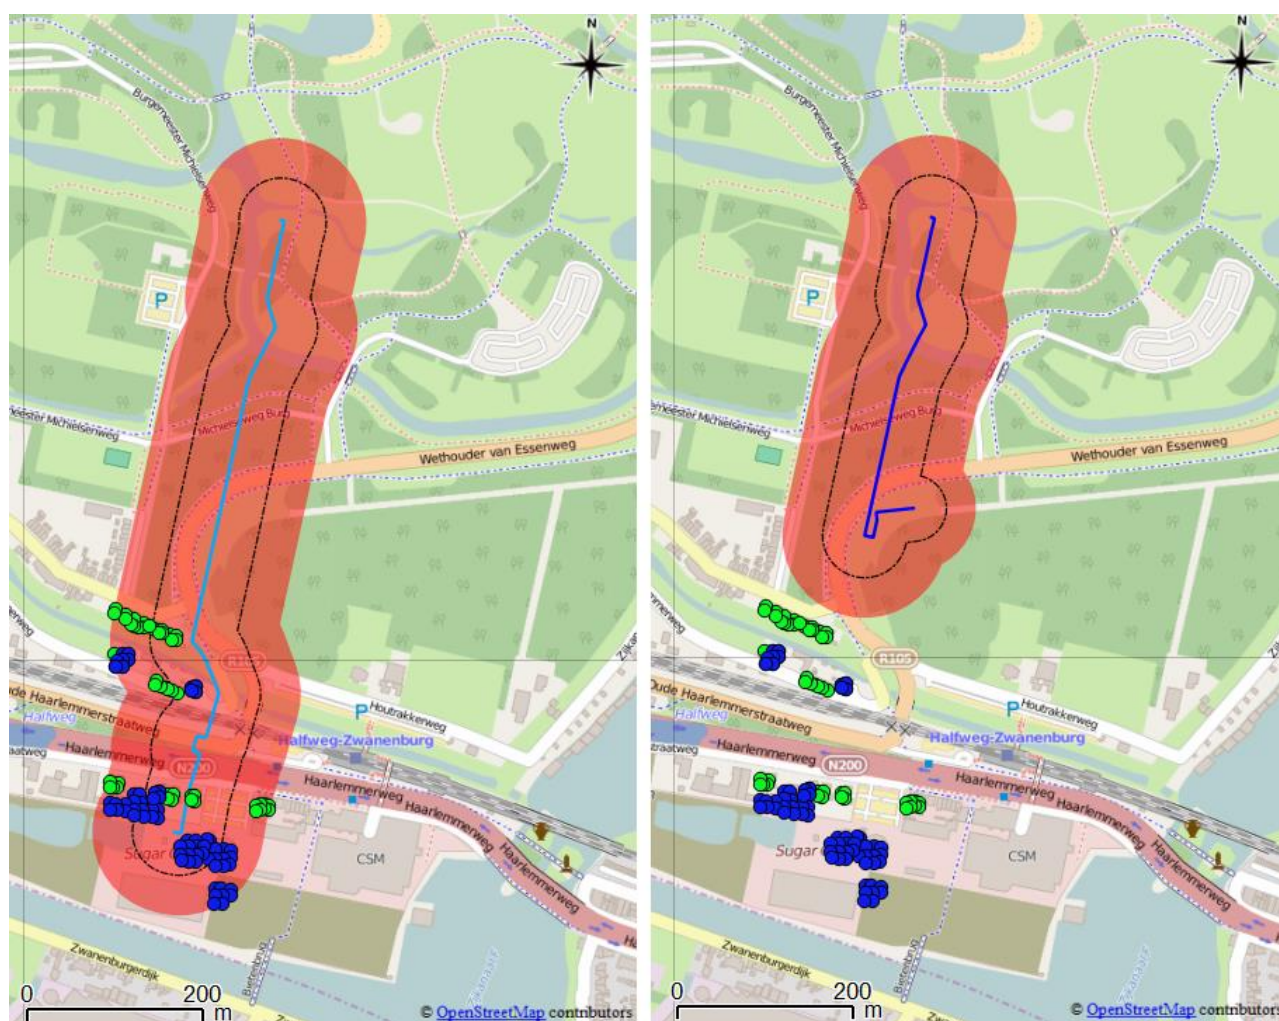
N

Burgemeester Michielsweg

P

eester Michielsenweg

Michielsweg Burg

Wethouder van Essenweg

R105

Oude Haarlemmerstraatweg

Halfweg

Haarlemmerweg

N200

Houtrakkerweg

P

Halfweg-Zwanenburg

Haarlemmerweg

Haarlemmerweg

Haarlemmerweg

Sugar

CSM

Zwanenburgerdijk

Bierstraat

0

200

m

© OpenStreetMap contributors

N

Burgemeester Michielsweg

P

eester Michielsenweg

Michielsweg Burg

Wethouder van Essenweg

R105

Oude Haarlemmerstraatweg

Halfweg

Haarlemmerweg

N200

Houtrakkerweg

P

Halfweg-Zwanenburg

Haarlemmerweg

Haarlemmerweg

Haarlemmerweg

Sugar

CSM

Zwanenburgerdijk

Bierstraat

0

200

m

© OpenStreetMap contributors